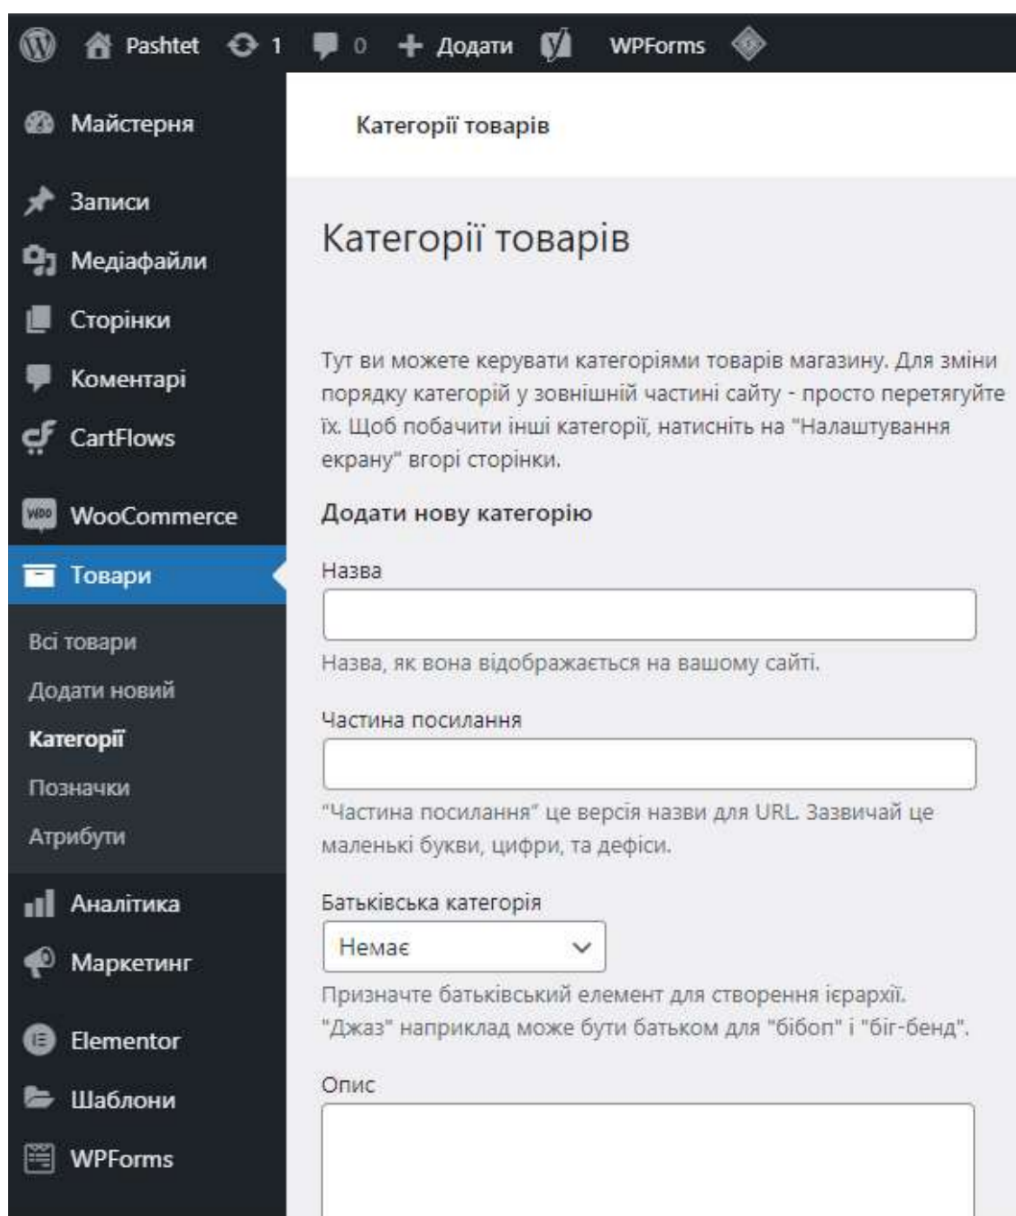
Pashtet 1 0 + Додати WPForms

Майстерня

Записи

Медіафайли

Сторінки

Коментарі

CartFlows

WooCommerce

Товари

Всі товари

Додати новий

Категорії

Позначки

Атрибути

Аналітика

Маркетинг

Elementor

Шаблони

WPForms

Категорії товарів

Категорії товарів

Тут ви можете керувати категоріями товарів магазину. Для зміни порядку категорій у зовнішній частині сайту - просто перетягуйте їх. Щоб побачити інші категорії, натисніть на "Налаштування екрану" вгорі сторінки.

Додати нову категорію

Назва

Назва, як вона відображається на вашому сайті.

Частина посилання

"Частина посилання" це версія назви для URL. Зазвичай це маленькі букви, цифри, та дефіси.

Батьківська категорія

Немає

Призначте батьківський елемент для створення ієрархії. "Джаз" наприклад може бути батьком для "бібоп" і "біг-бенд".

Опис